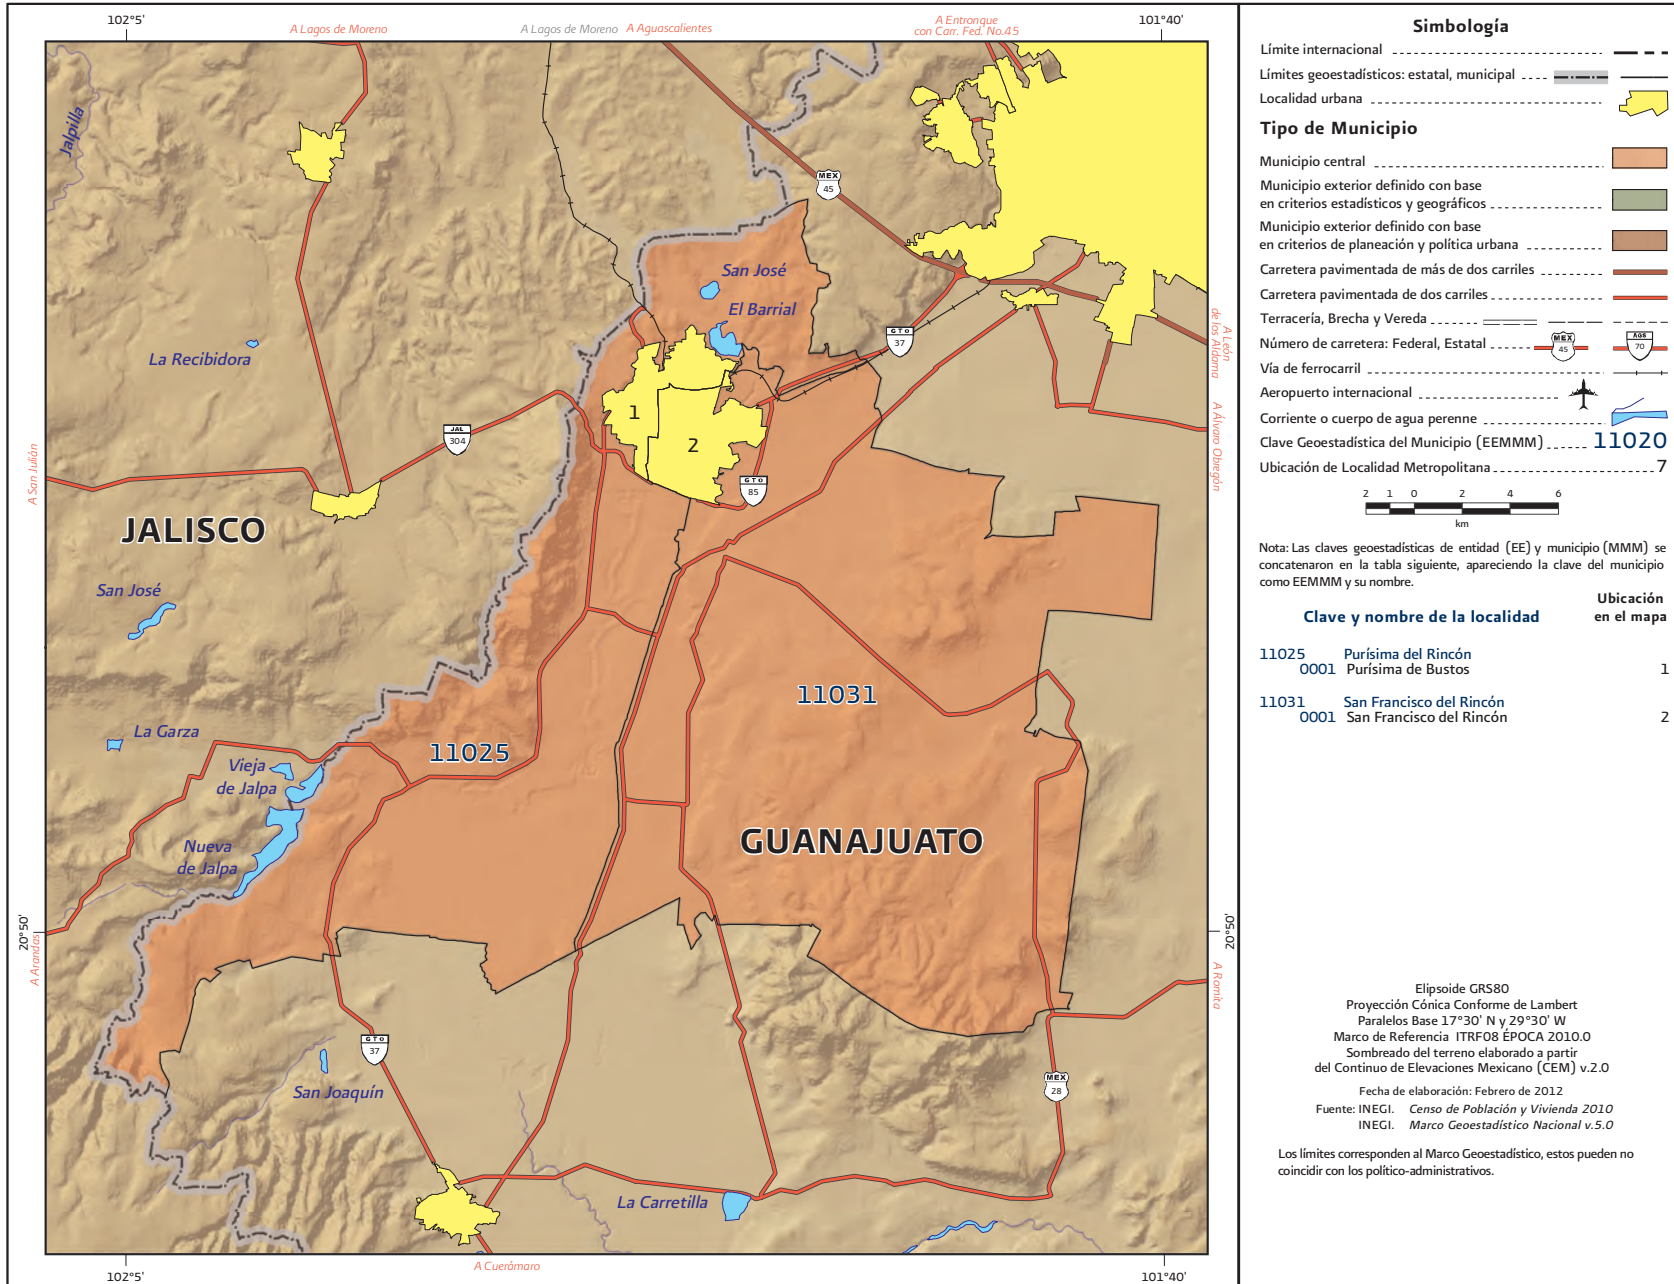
102°5'
A Lagos de Moreno
A Lagos de Moreno
A Aguascalientes
A Entronque con Carr. Fed. No.45
101°40'

Jalpilla
MEX 45
San José
El Barrial
La Recibidora
GTO 37
1
2
JAL 304
GTO 85
A San Julián
A León de los Aldama
A Álvaro Obregón
JALISCO
San José
11031
La Garza
11025
Vieja de Jalpa
Nueva de Jalpa
GUANAJUATO
20°50'
A Arandas
20°50'
A Romita
GTO 37
MEX 28
San Joaquín
La Carretilla
102°5'
A Cuerámaro
101°40'

Simbología
Límite internacional
Límites geoestadísticos: estatal, municipal
Localidad urbana
Tipo de Municipio
Municipio central
Municipio exterior definido con base en criterios estadísticos y geográficos
Municipio exterior definido con base en criterios de planeación y política urbana
Carretera pavimentada de más de dos carriles
Carretera pavimentada de dos carriles
Terracería, Brecha y Vereda
Número de carretera: Federal, Estatal MEX 45 AGS 70
Vía de ferrocarril
Aeropuerto internacional
Corriente o cuerpo de agua perenne
Clave Geoestadística del Municipio (EEMMM) 11020
Ubicación de Localidad Metropolitana 7
2 1 0 2 4 6
km

Nota: Las claves geoestadísticas de entidad (EE) y municipio (MMM) se concatenaron en la tabla siguiente, apareciendo la clave del municipio como EEMMM y su nombre.

Clave y nombre de la localidad
Ubicación en el mapa

11025 Purísima del Rincón
0001 Purísima de Bustos 1

11031 San Francisco del Rincón
0001 San Francisco del Rincón 2

Elipsoide GRS80
Proyección Cónica Conforme de Lambert
Paralelos Base 17°30' N y 29°30' W
Marco de Referencia ITRF08 ÉPOCA 2010.0
Sombreado del terreno elaborado a partir del Continuo de Elevaciones Mexicano (CEM) v.2.0

Fecha de elaboración: Febrero de 2012
Fuente: INEGI. Censo de Población y Vivienda 2010
INEGI. Marco Geoestadístico Nacional v.5.0

Los límites corresponden al Marco Geoestadístico, estos pueden no coincidir con los político-administrativos.